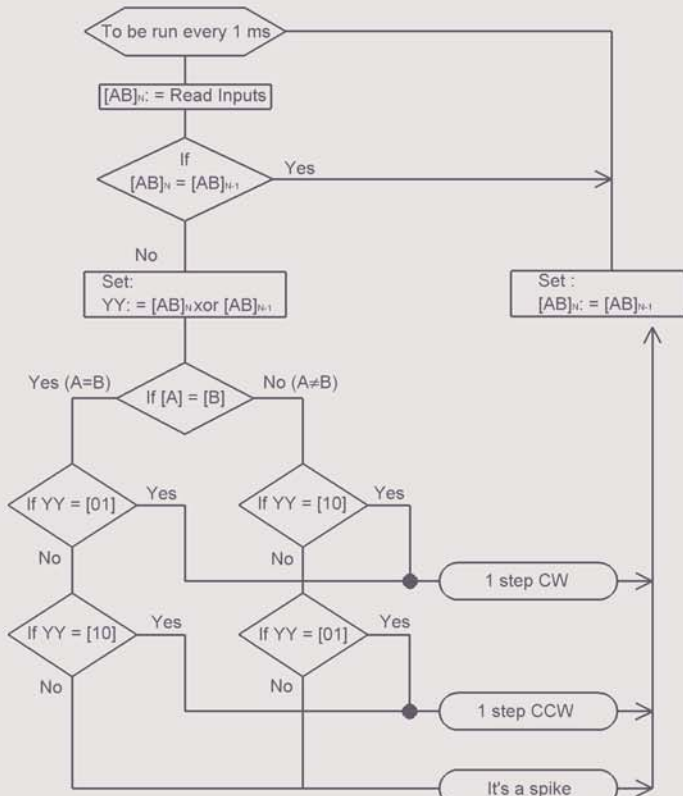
To be run every 1 ms

$[AB]_N$: = Read Inputs

If $[AB]_N = [AB]_{N-1}$

Yes

No

Set: YY: = $[AB]_N$ xor $[AB]_{N-1}$

Set : $[AB]_N$: = $[AB]_{N-1}$

Yes (A=B)

If [A] = [B]

No (A≠B)

If YY = [01]

Yes

If YY = [10]

Yes

No

No

1 step CW

If YY = [10]

Yes

If YY = [01]

Yes

No

No

1 step CCW

It's a spike